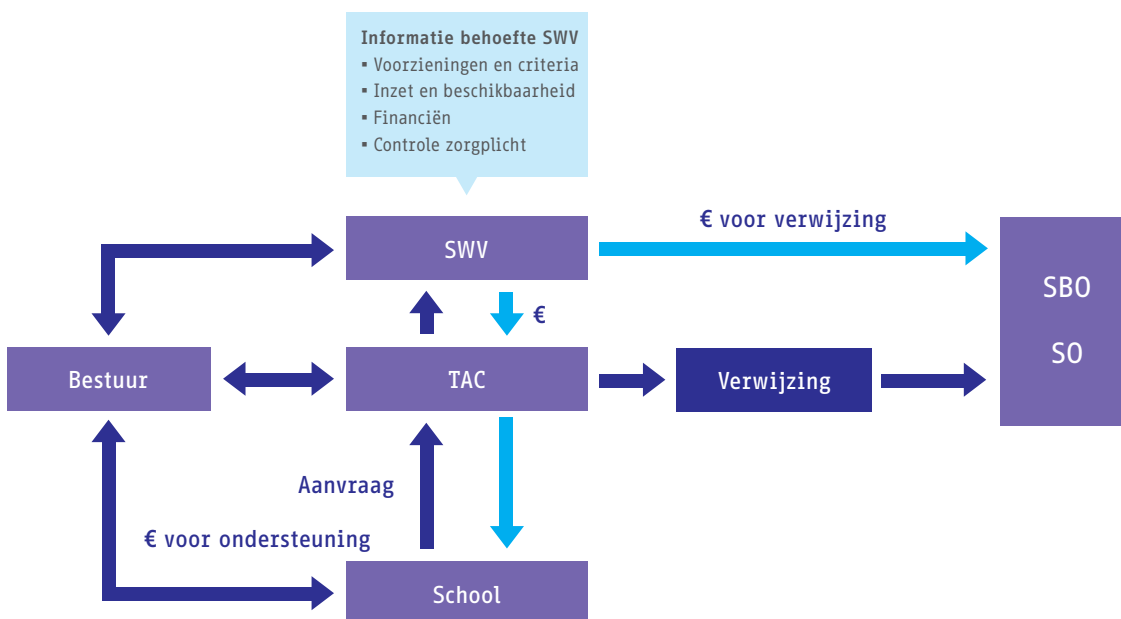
Informatie behoefte SWV
▪ Voorzieningen en criteria
▪ Inzet en beschikbaarheid
▪ Financiën
▪ Controle zorgplicht

SWV

€ voor verwijzing

SBO

SO

€

Bestuur

TAC

Verwijzing

Aanvraag

€ voor ondersteuning

School